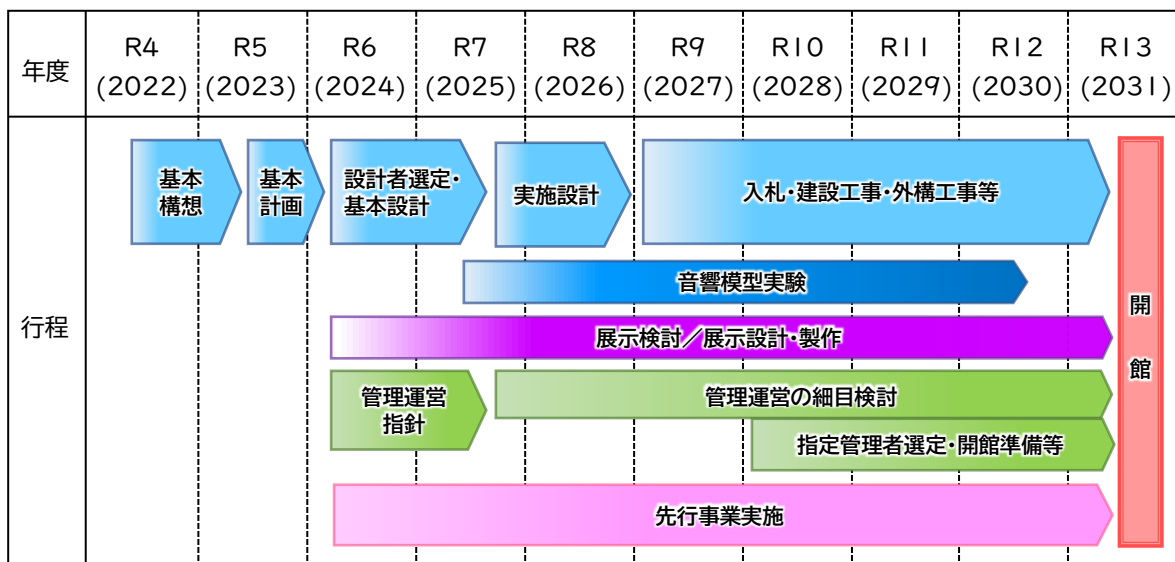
| 年度 | R4 (2022) | R5 (2023) | R6 (2024) | R7 (2025) | R8 (2026) | R9 (2027) | R10 (2028) | R11 (2029) | R12 (2030) | R13 (2031) |
|---|---|---|---|---|---|---|---|---|---|---|
| 行程 | | | | | | | | | | |

基本構想

基本計画

設計者選定・基本設計

実施設計

入札・建設工事・外構工事等

音響模型実験

展示検討／展示設計・製作

管理運営指針

管理運営の細目検討

指定管理者選定・開館準備等

先行事業実施

開館